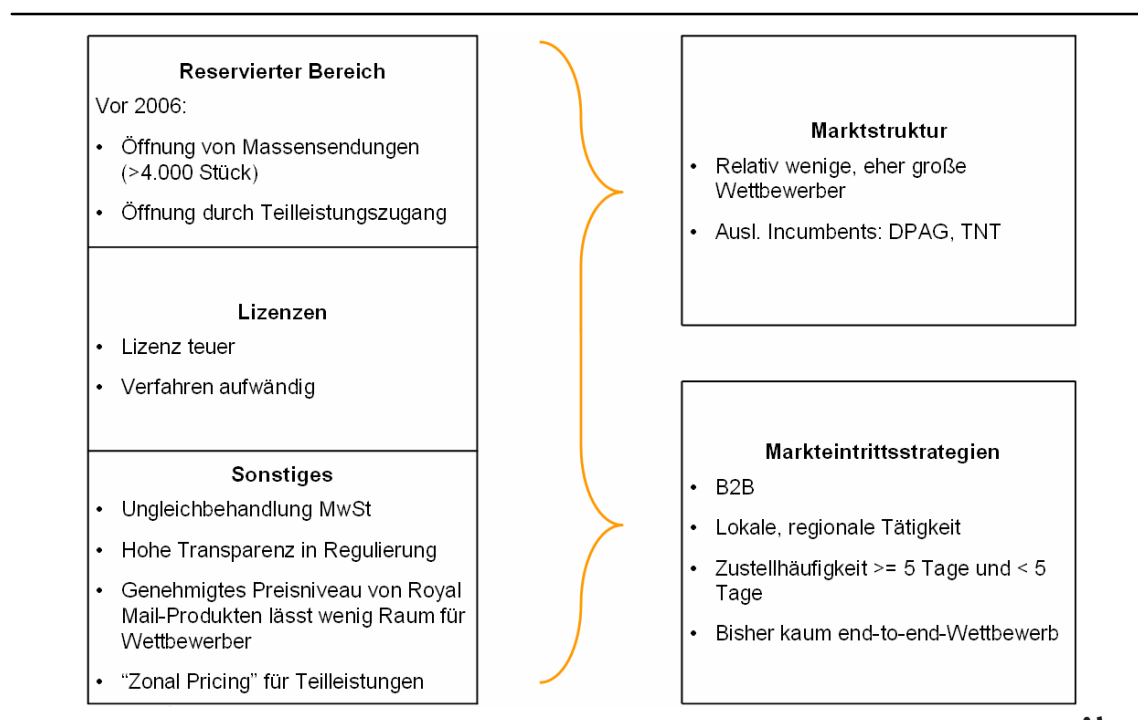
**Reservierter Bereich**

Vor 2006:

- Öffnung von Massensendungen (>4.000 Stück)
- Öffnung durch Teilleistungszugang

**Lizenzen**

- Lizenz teuer
- Verfahren aufwändig

**Sonstiges**

- Ungleichbehandlung MwSt
- Hohe Transparenz in Regulierung
- Genehmigtes Preisniveau von Royal Mail-Produkten lässt wenig Raum für Wettbewerber
- "Zonal Pricing" für Teilleistungen

**Marktstruktur**

- Relativ wenige, eher große Wettbewerber
- Ausl. Incumbents: DPAG, TNT

**Markteintrittsstrategien**

- B2B
- Lokale, regionale Tätigkeit
- Zustellhäufigkeit >= 5 Tage und < 5 Tage
- Bisher kaum end-to-end-Wettbewerb